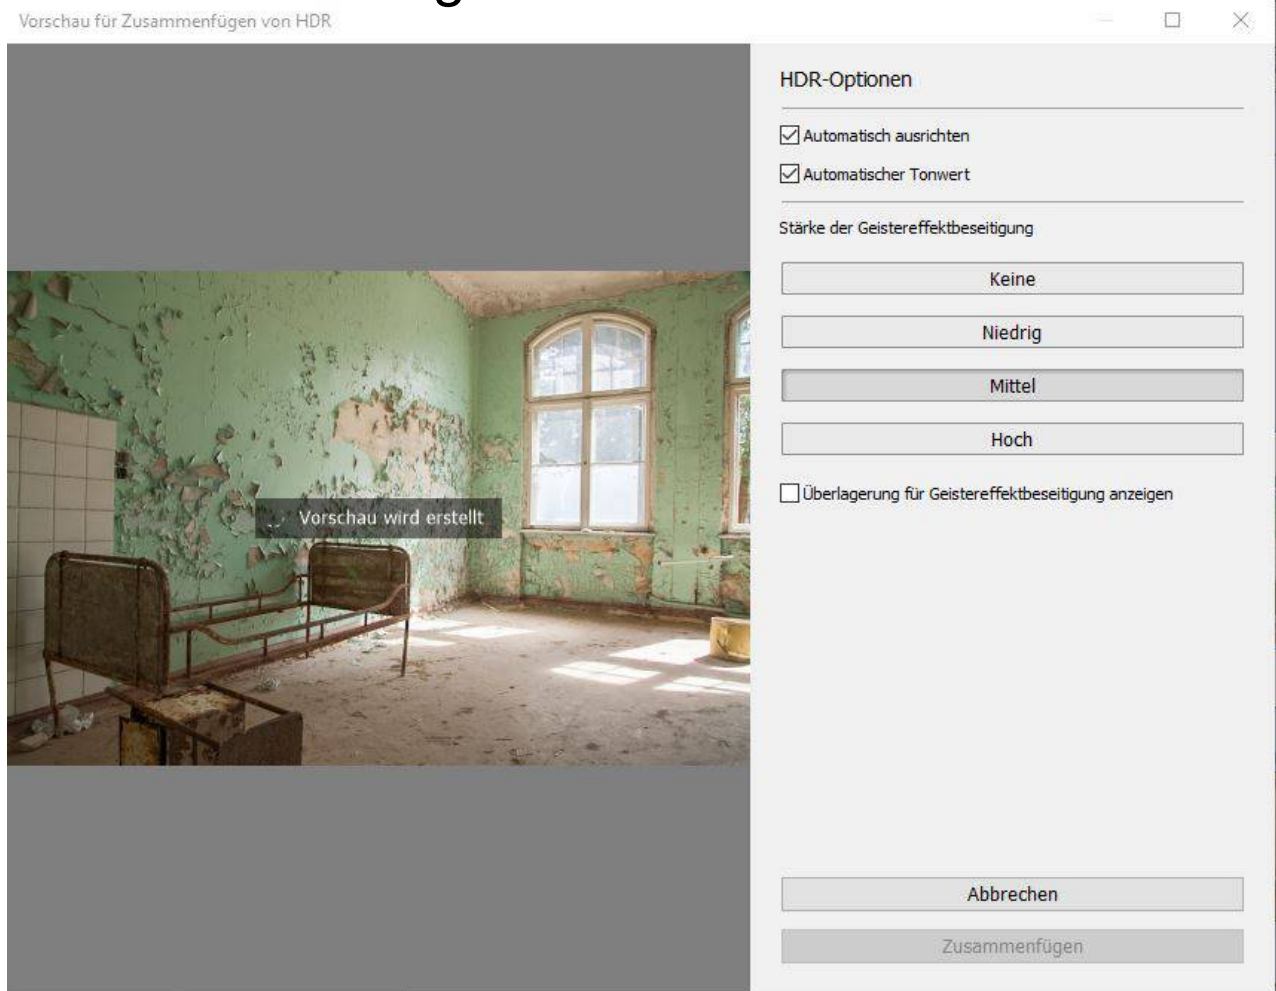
Vorschau für Zusammenfügen von HDR

Vorschau wird erstellt

HDR-Optionen

Automatisch ausrichten

Automatischer Tonwert

Stärke der Geistereffektbeseitigung

Keine

Niedrig

Mittel

Hoch

Überlagerung für Geistereffektbeseitigung anzeigen

Abbrechen

Zusammenfügen